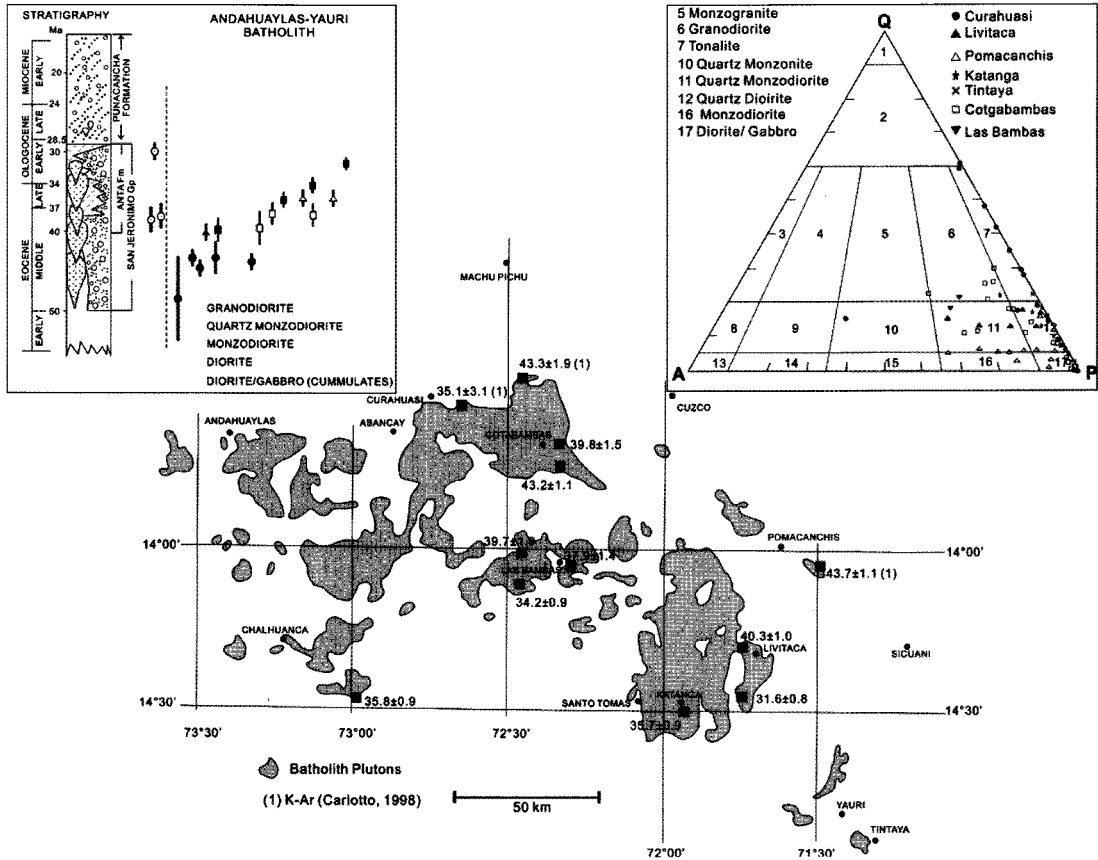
STRATIGRAPHY

ANDAHUAYLAS-YAURI BATHOLITH

Ma

MIOCENE EARLY 20 24

OLIGOCENE LATE 26.5 EARLY 30

EOCENE LATE 34 37 MIDDLE 40 EARLY 50

PUNACANCHA FORMATION

ANTA Fm

SAN JERONIMO Gp

GRANODIORITE
QUARTZ MONZODIORITE
MONZODIORITE
DIORITE
DIORITE/GABBRO (CUMMULATES)

5 Monzogranite
6 Granodiorite
7 Tonalite
10 Quartz Monzonite
11 Quartz Monzodiorite
12 Quartz Dioirite
16 Monzodiorite
17 Diorite/ Gabbro

● Curahuasi
▲ Livitaca
△ Pomacanchis
* Katanga
× Tintaya
□ Cotgabambas
▼ Las Bambas

Q
1
2
3 4 5 6 7
8 9 10 11 12
13 14 15 16 17
A P

MACHU PICHU
CURAHUASI
35.1±3.1 (1)
43.3±1.9 (1)
ANDAHUAYLAS
ABANCAY
COTABAMBAS
39.8±1.5
43.2±1.1
CUZCO
14°00'
39.7±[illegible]
LAS BAMBAS
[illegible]
34.2±0.9
POMACANCHIS
43.7±1.1 (1)
14°00'
CHALHUANCA
40.3±1.0
LIVITACA
SICUANI
14°30'
35.8±0.9
SANTO TOMAS
KATANGA
31.6±0.8
35.7±0.9
14°30'
73°30'
73°00'
72°30'
72°00'
71°30'
Batholith Plutons
(1) K-Ar (Carlotto, 1998)
50 km
YAURI
TINTAYA